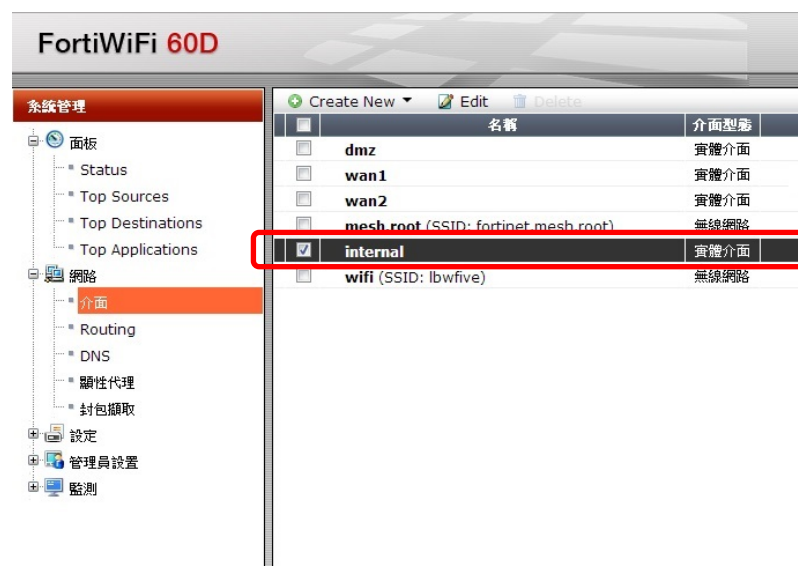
FortiWiFi 60D

系統管理

面板
Status
Top Sources
Top Destinations
Top Applications
網路
介面
Routing
DNS
顯性代理
封包擷取
設定
管理員設置
監測

Create New Edit Delete

| | 名稱 | 介面型態 |
|---|---|---|
| | dmz | 實體介面 |
| | wan1 | 實體介面 |
| | wan2 | 實體介面 |
| | mesh.root (SSID: fortinet.mesh.root) | 無線網路 |
| ☑ | internal | 實體介面 |
| | wifi (SSID: lbwfive) | 無線網路 |